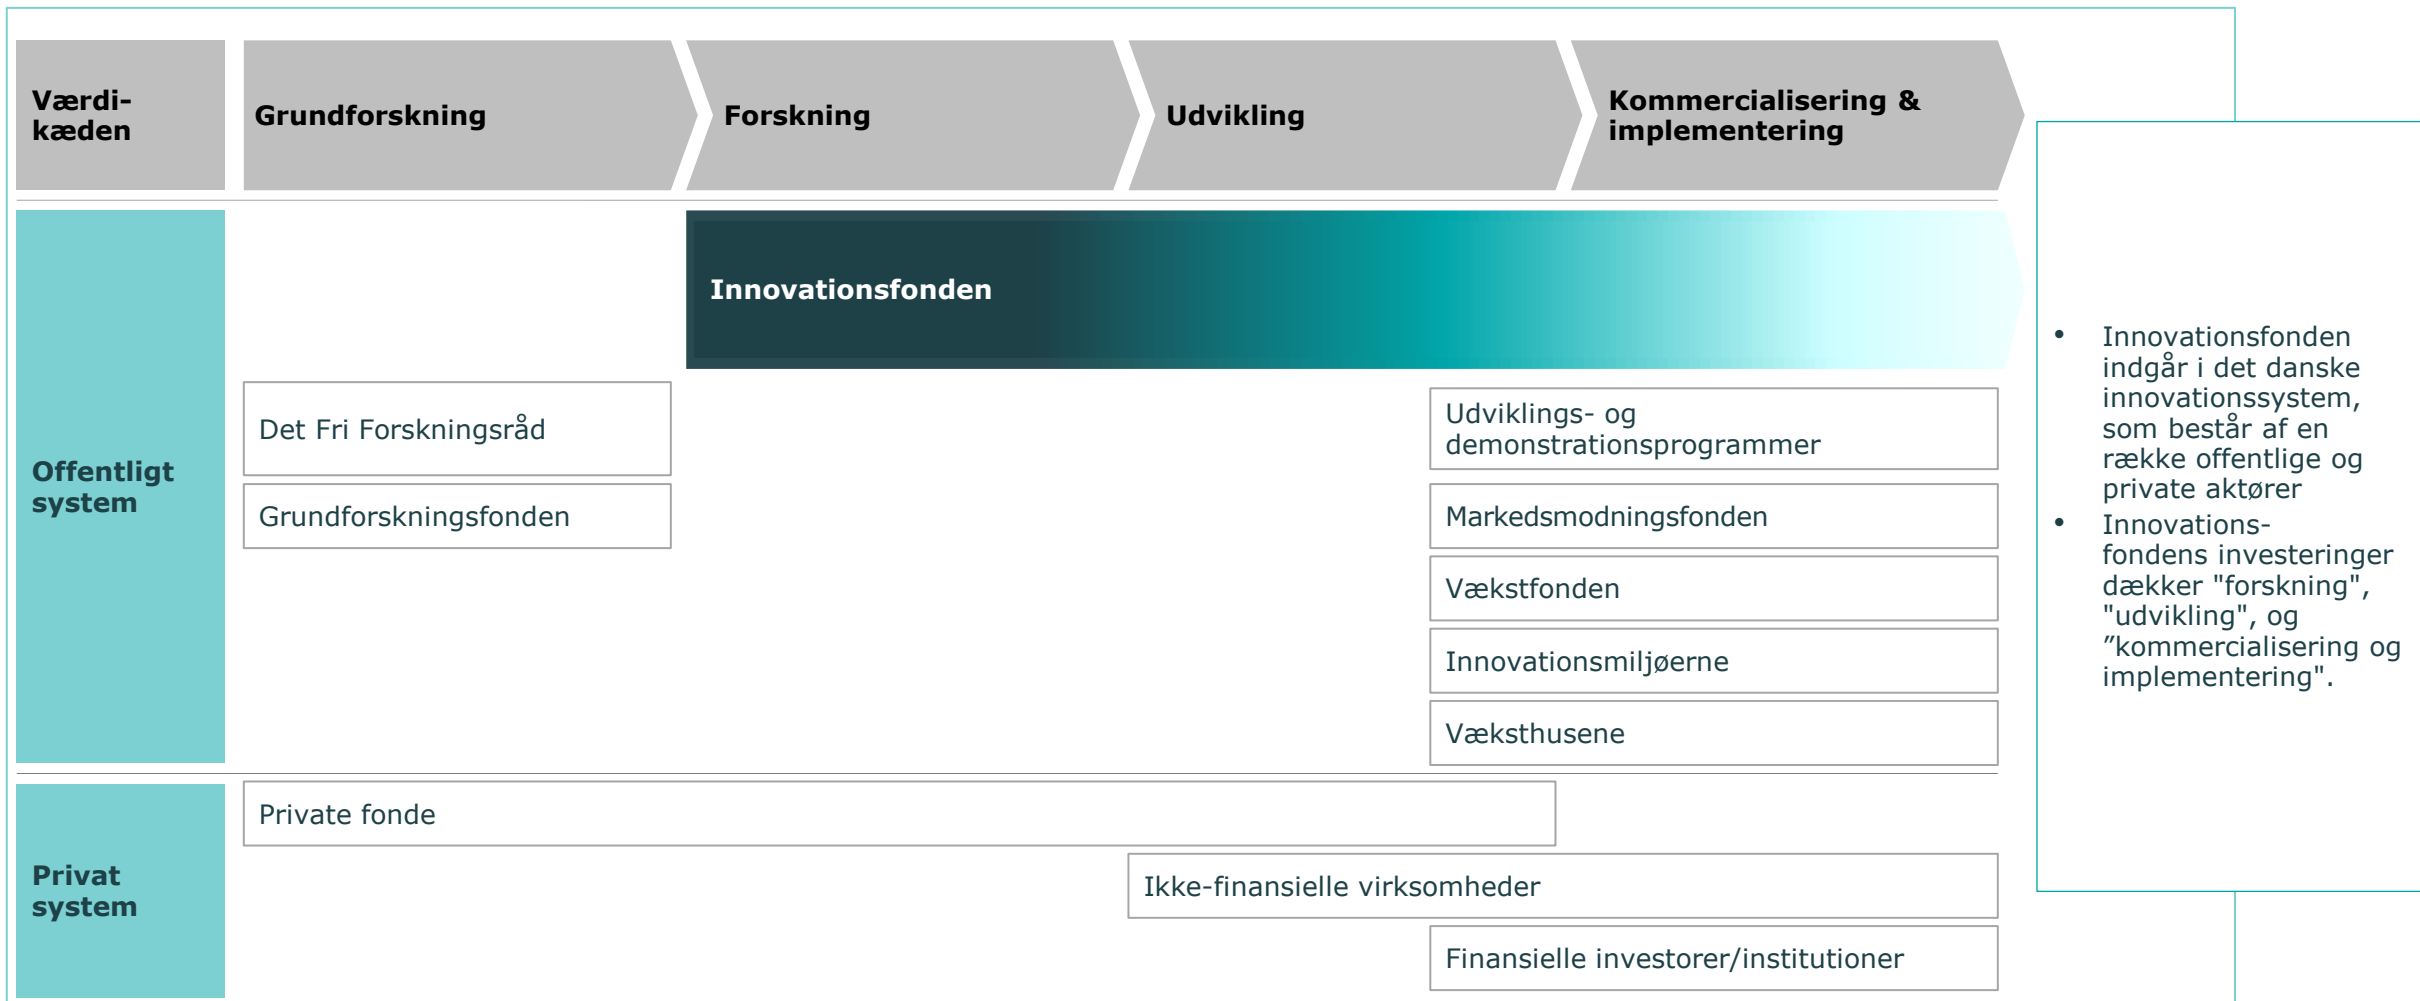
Værdikæden

Grundforskning

Forskning

Udvikling

Kommercialisering & implementering

Offentligt system

Innovationsfonden

Det Fri Forskningsråd

Grundforskningsfonden

Udviklings- og demonstrationsprogrammer

Markedsmodningsfonden

Vækstfonden

Innovationsmiljøerne

Væksthusene

Privat system

Private fonde

Ikke-finansielle virksomheder

Finansielle investorer/institutioner

- Innovationsfonden indgår i det danske innovationssystem, som består af en række offentlige og private aktører
- Innovationsfondens investeringer dækker "forskning", "udvikling", og ”kommercialisering og implementering".